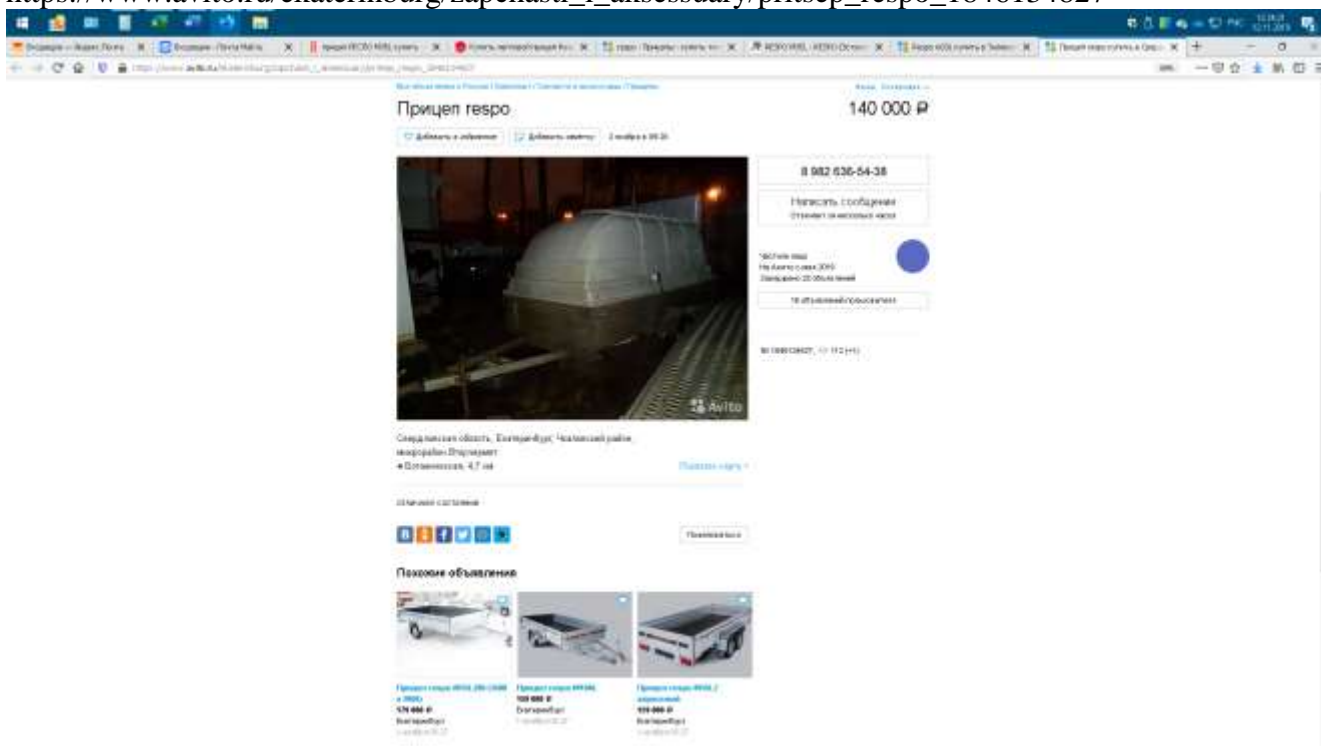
https://www.avito.ru/ekaterinburg/zapchasti_i_aksessuary/pritsep_respo_1848134827

Прицеп respo

140 000 ₽

Добавить в избранное

Добавить заметку

8 982 636-54-38

Написать сообщение

Отвечает за несколько часов

Частное лицо

На Авито с мая 2016

Завершено 20 объявлений

18 объявлений пользователя

Avito

Свердловская область, Екатеринбург, Чкаловский район, микрорайон Вторчермет

Ботаническая, 4,7 км

Показать карту

отличное состояние

Пожаловаться

Похожие объявления

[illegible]

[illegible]

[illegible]

Екатеринбург

Екатеринбург

Екатеринбург